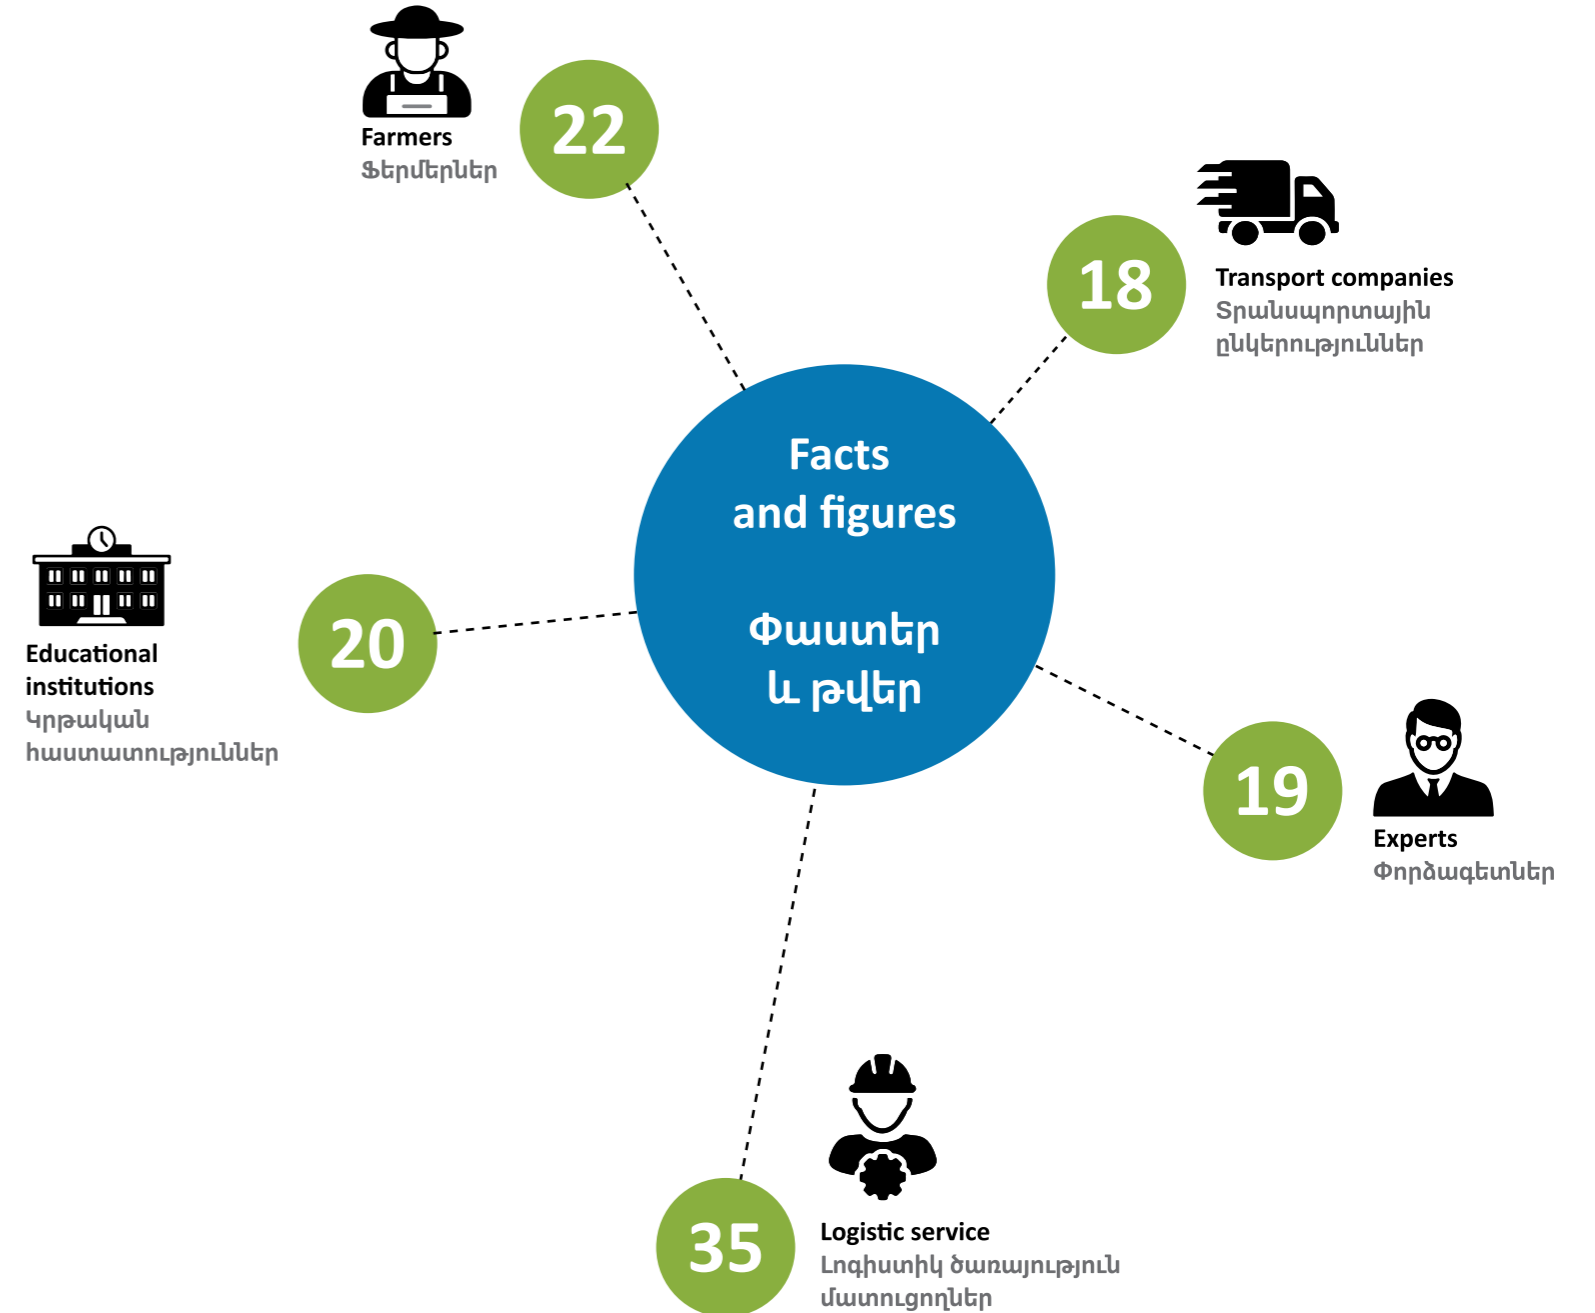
Farmers
Ֆերմերներ

22

18

Transport companies
Տրանսպորտային ընկերություններ

Facts and figures

Փաստեր և թվեր

20

Educational institutions
Կրթական հաստատություններ

19

Experts
Փորձագետներ

35

Logistic service
Լոգիստիկ ծառայություն մատուցողներ